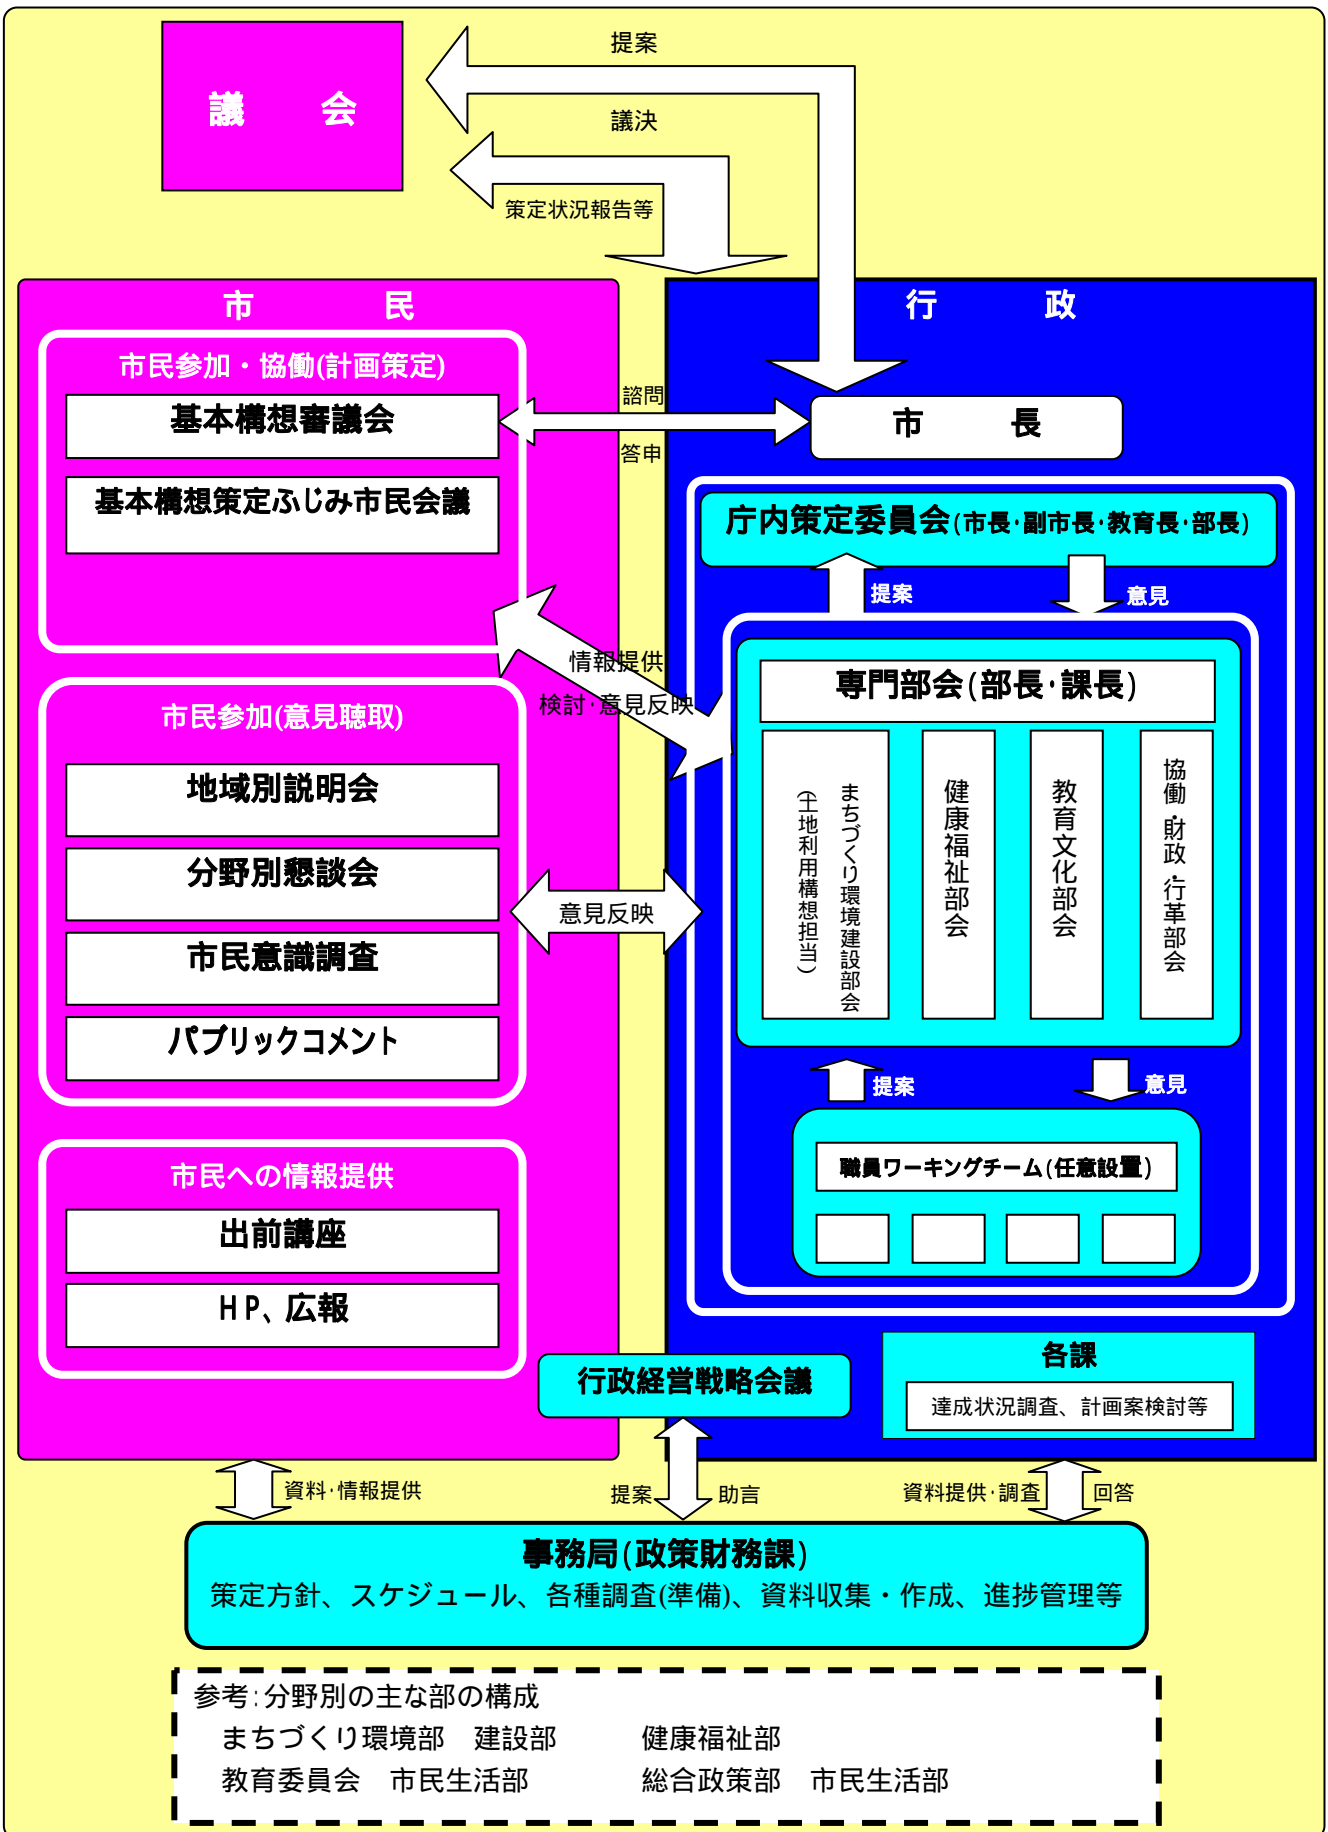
議　会

提案

議決

策定状況報告等

市　民

市民参加・協働(計画策定)

基本構想審議会

基本構想策定ふじみ市民会議

諮問

答申

行　政

市　長

庁内策定委員会(市長·副市長·教育長·部長)

提案

意見

情報提供

検討·意見反映

市民参加(意見聴取)

地域別説明会

分野別懇談会

市民意識調査

パブリックコメント

意見反映

専門部会(部長·課長)

まちづくり環境建設部会
(土地利用構想担当)

健康福祉部会

教育文化部会

協働·財政·行革部会

提案

意見

職員ワーキングチーム(任意設置)

市民への情報提供

出前講座

HP、広報

行政経営戦略会議

各課

達成状況調査、計画案検討等

資料·情報提供

提案

助言

資料提供·調査

回答

事務局(政策財務課)
策定方針、スケジュール、各種調査(準備)、資料収集・作成、進捗管理等

参考:分野別の主な部の構成
まちづくり環境部　建設部　健康福祉部
教育委員会　市民生活部　総合政策部　市民生活部